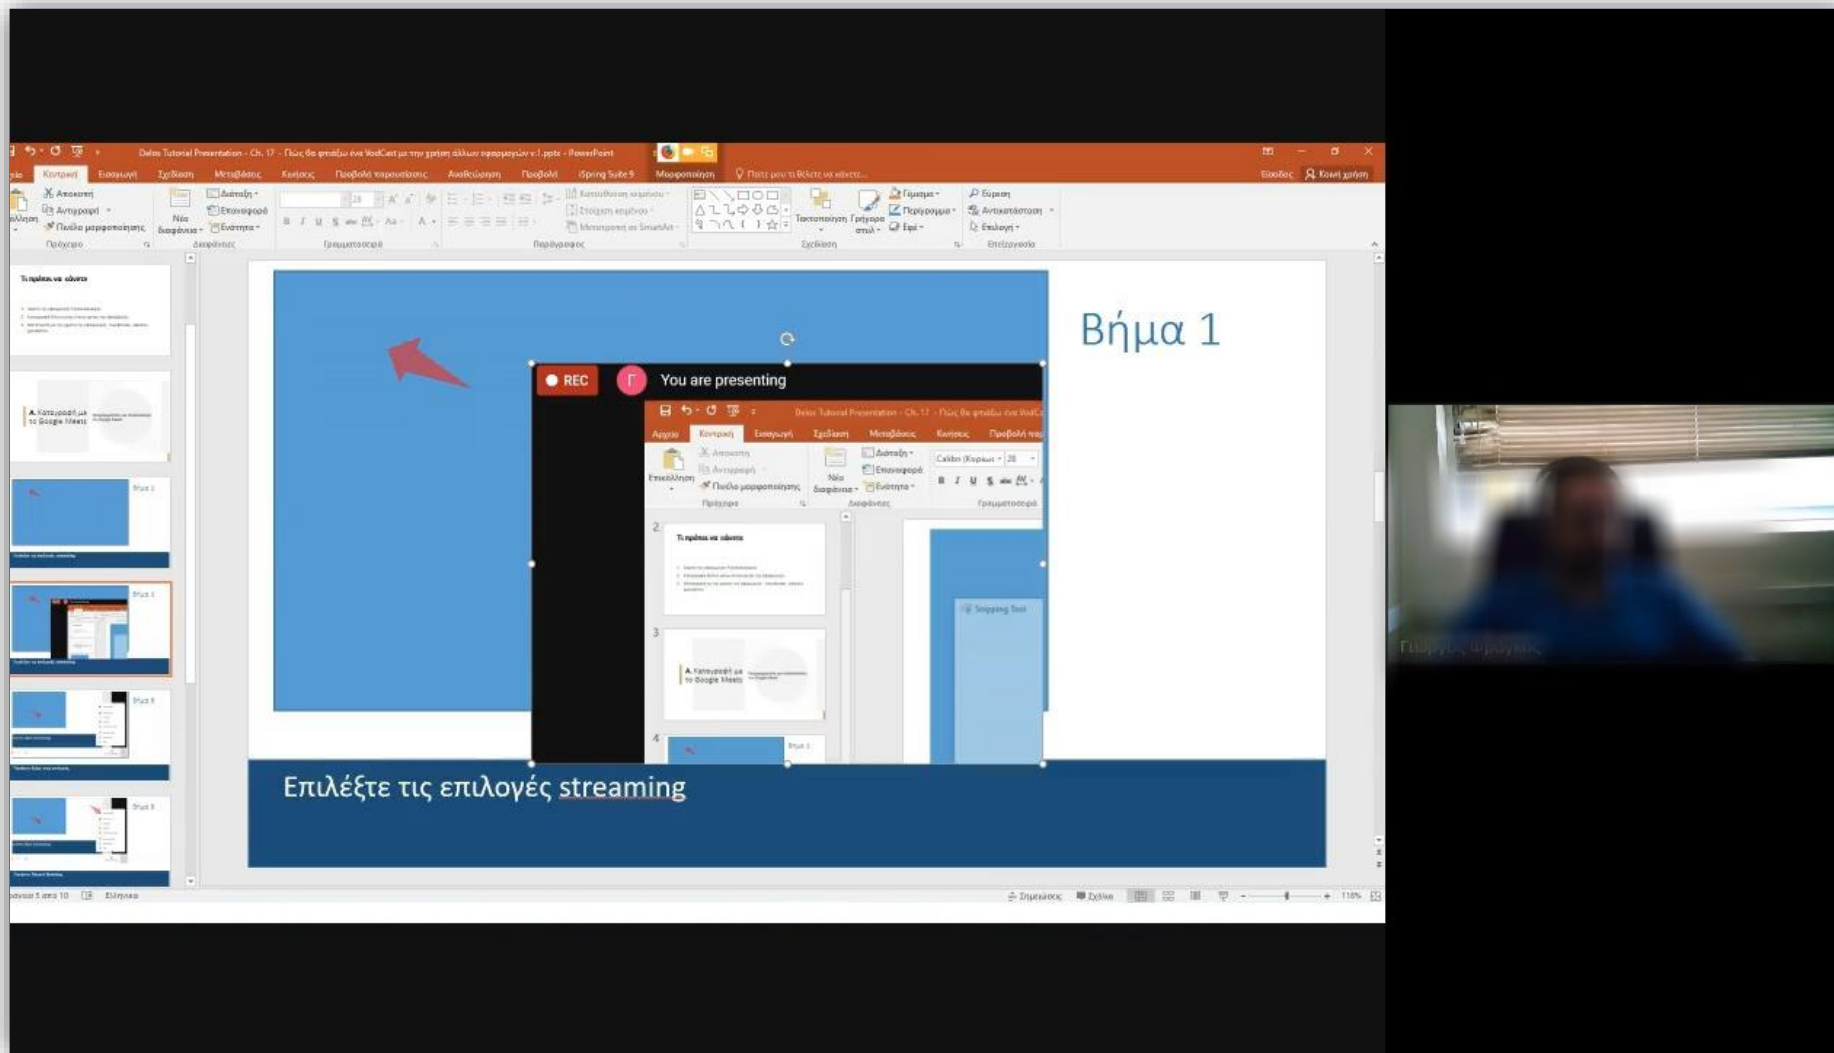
Delos Tutorial Presentation - Ch. 17 - Πώς θα φτιάξω ένα VodCast με την χρήση άλλων εφαρμογών v.1.pptx - PowerPoint

Αρχείο Κεντρική Εισαγωγή Σχεδίαση Μεταβάσεις Κινήσεις Προβολή παρουσίασης Αναθεώρηση Προβολή iSpring Suite 9 Μορφοποίηση Πείτε μου τι θέλετε να κάνετε...

Είσοδος Κοινή χρήση

Αποκοπή Αντιγραφή Πινέλο μορφοποίησης Πρόχειρο Νέα διαφάνεια Διάταξη Επαναφορά Ενότητα Διαφάνειες Γραμματοσειρά Παράγραφος Κατεύθυνση κειμένου Στοίχιση κειμένου Μετατροπή σε SmartArt Τακτοποίηση Γρήγορα στυλ Γέμισμα Περίγραμμα Εφέ Σχεδίαση Εύρεση Αντικατάσταση Επιλογή Επεξεργασία

Τι πρέπει να κάνετε

Α. Καταγραφή με το Google Meets

Βήμα 1

REC Γ You are presenting

Αρχείο Κεντρική Εισαγωγή Σχεδίαση Μεταβάσεις Κινήσεις Προβολή πα

Επικόλληση Αποκοπή Αντιγραφή Πινέλο μορφοποίησης Πρόχειρο Νέα διαφάνεια Διάταξη Επαναφορά Ενότητα Διαφάνειες Calibri (Κύριο) 28 Γραμματοσειρά

Snipping Tool

Επιλέξτε τις επιλογές streaming

Διαφάνεια 5 από 10 Ελληνικά Σημειώσεις Σχόλια 110%

Γιώργος Φραγκος